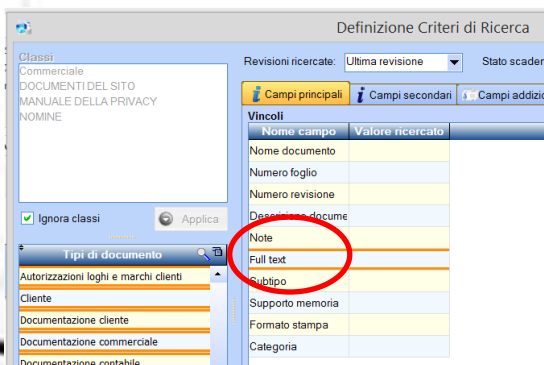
Definizione Criteri di Ricerca

Classi
Commerciale
DOCUMENTI DEL SITO
MANUALE DELLA PRIVACY
NOMINE

Ignora classi
Applica

Tipi di documento
Autorizzazioni loghi e marchi clienti
Cliente
Documentazione cliente
Documentazione commerciale
Documentazione contabile

Revisioni ricercate: Ultima revisione
Stato scader

Campi principali
Campi secondari
Campi addizio

Vincoli

| Nome campo | Valore ricercato |
|---|---|
| Nome documento | |
| Numero foglio | |
| Numero revisione | |
| Descrizione docume | |
| Note | |
| Full text | |
| Subtipo | |
| Supporto memoria | |
| Formato stampa | |
| Categoria | |